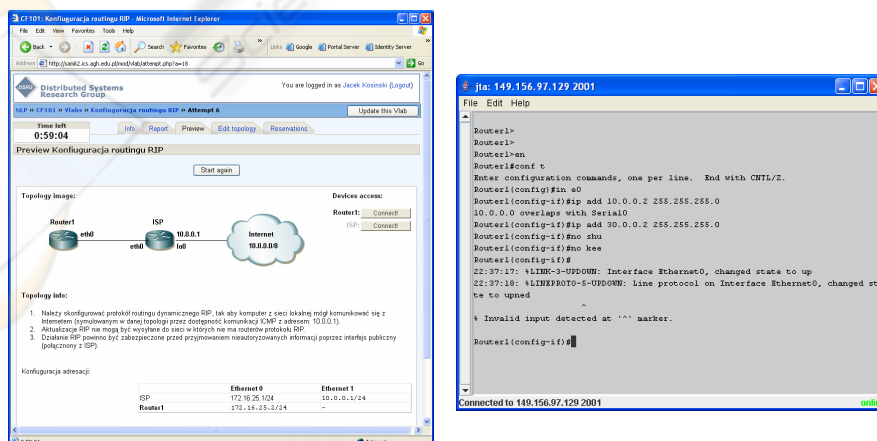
CF101: Konfiguracja routingu RIP - Microsoft Internet Explorer

File Edit View Favorites Tools Help

Back Search Favorites Links Google Portal Server Identity Server

Address http://sanik2.ics.agh.edu.pl/nod/vlab/attempt.php?e=18 Go

Distributed Systems Research Group

You are logged in as Jacek Kosinski (Logout)

NLP » CF101 » Vlabs » Konfiguracja routingu RIP » Attempt 6

Update this Vlab

Time left
0:59:04

Info Report Preview Edit topology Reservations

Preview Konfiguracja routingu RIP

Start again

Topology image:

Router1 eth0 ISP eth0 10.0.0.1 lo0 Internet 10.0.0.0/8

Devices access:

Router1: Connect!
ISP: Connect!

Topology info:

1. Należy skonfigurować protokół routingu dynamicznego RIP, tak aby komputer z sieci lokalnej mógł komunikować się z Internetem (symulowanym w danej topologii przez dostępność komunikacji ICMP z adresem 10.0.0.1).
2. Aktualizacje RIP nie mogą być wysyłane do sieci w których nie ma routerów protokołu RIP.
3. Działanie RIP powinno być zabezpieczone przed przyjmowaniem nieautoryzowanych informacji poprzez interfejs publiczny (połączony z ISP).

Konfiguracja adresacji:

| | Ethernet 0 | Ethernet 1 |
|---|---|---|
| ISP | 172.16.25.1/24 | 10.0.0.1/24 |
| Router1 | 172.16.25.2/24 | - |

jta: 149.156.97.129 2001

File Edit Help

Router1>
Router1>
Router1>en
Router1#conf t
Enter configuration commands, one per line. End with CNTL/Z.
Router1(config)#in e0
Router1(config-if)#ip add 10.0.0.2 255.255.255.0
10.0.0.0 overlaps with Serial0
Router1(config-if)#ip add 30.0.0.2 255.255.255.0
Router1(config-if)#no shu
Router1(config-if)#no kee
Router1(config-if)#
22:37:17: %LINK-3-UPDOWN: Interface Ethernet0, changed state to up
22:37:18: %LINEPROTO-5-UPDOWN: Line protocol on Interface Ethernet0, changed state to upned
^
% Invalid input detected at '^' marker.

Router1(config-if)#

Connected to 149.156.97.129 2001
online